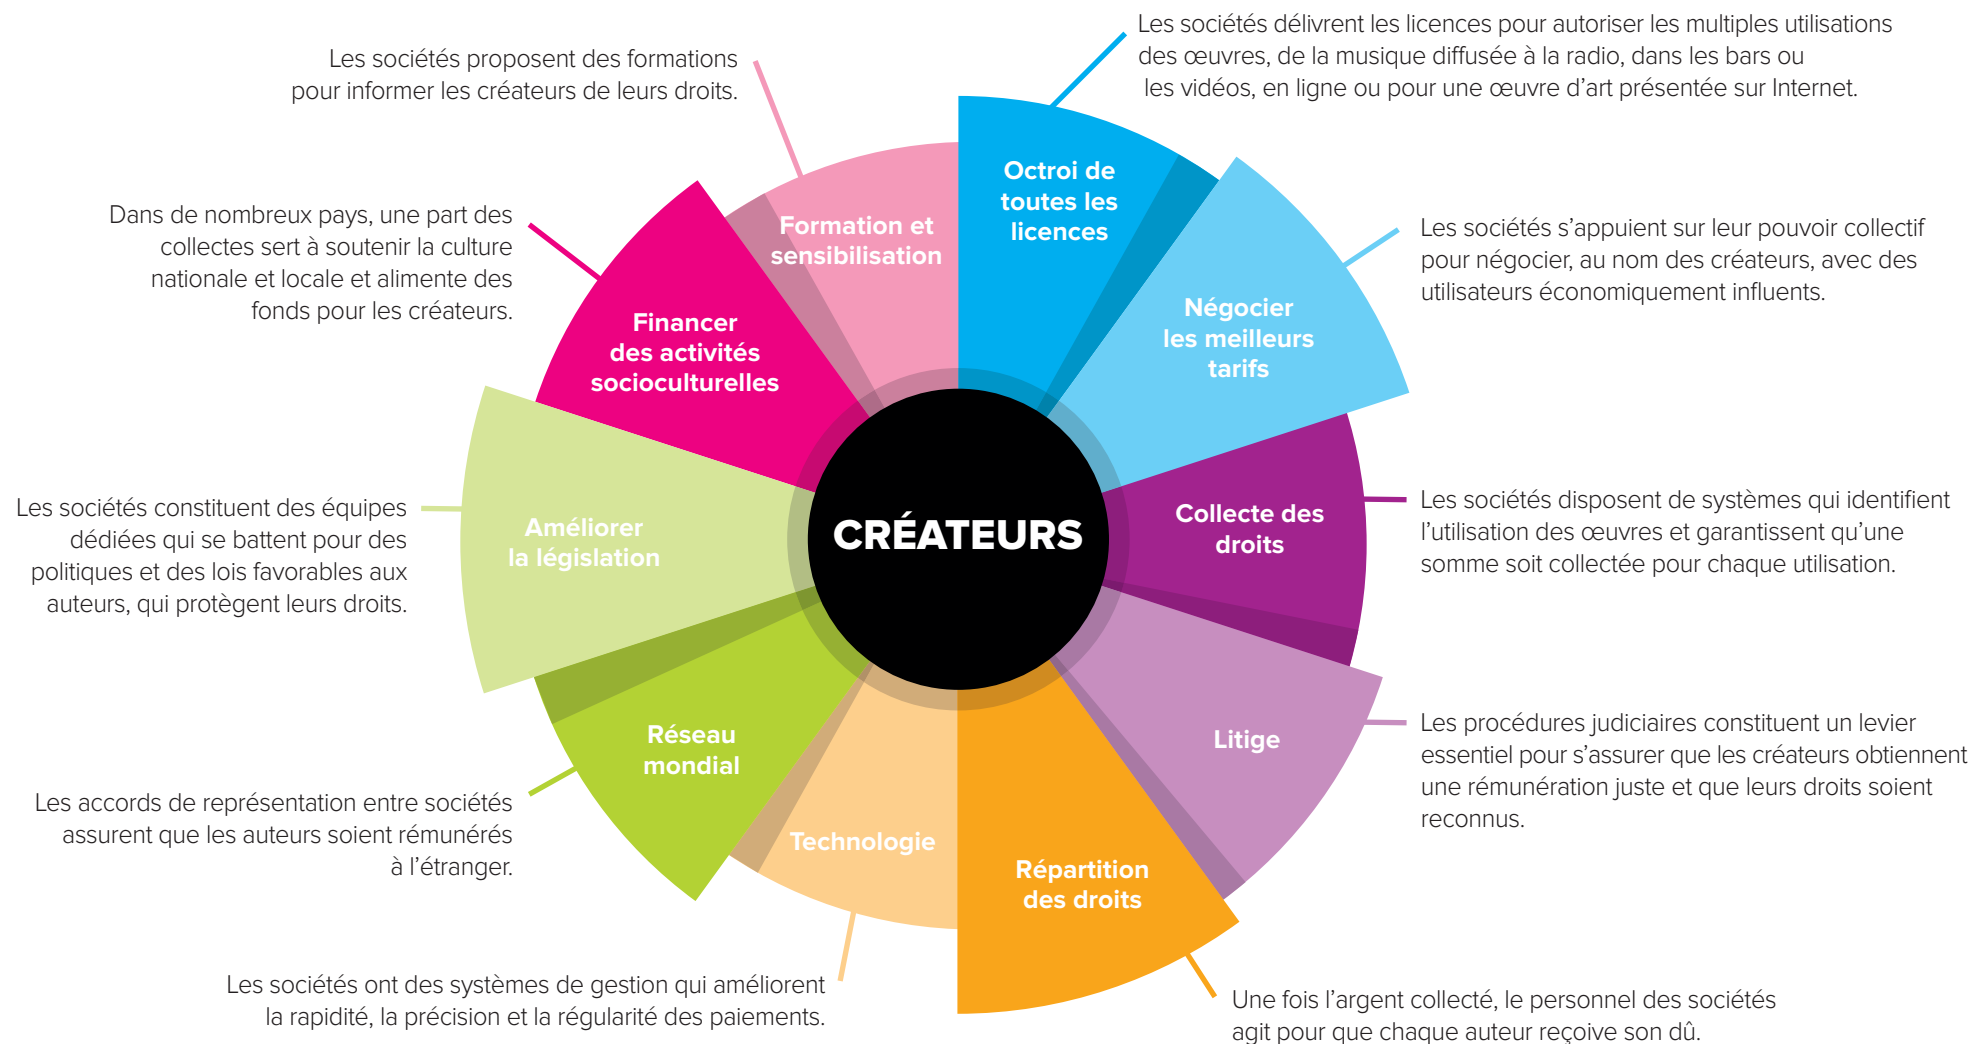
Les sociétés proposent des formations pour informer les créateurs de leurs droits.

Les sociétés délivrent les licences pour autoriser les multiples utilisations des œuvres, de la musique diffusée à la radio, dans les bars ou les vidéos, en ligne ou pour une œuvre d'art présentée sur Internet.

Dans de nombreux pays, une part des collectes sert à soutenir la culture nationale et locale et alimente des fonds pour les créateurs.

Formation et sensibilisation

Octroi de toutes les licences

Les sociétés s'appuient sur leur pouvoir collectif pour négocier, au nom des créateurs, avec des utilisateurs économiquement influents.

Financer des activités socioculturelles

Négocier les meilleurs tarifs

Les sociétés constituent des équipes dédiées qui se battent pour des politiques et des lois favorables aux auteurs, qui protègent leurs droits.

Améliorer la législation

CRÉATEURS

Collecte des droits

Les sociétés disposent de systèmes qui identifient l'utilisation des œuvres et garantissent qu'une somme soit collectée pour chaque utilisation.

Réseau mondial

Litige

Les procédures judiciaires constituent un levier essentiel pour s'assurer que les créateurs obtiennent une rémunération juste et que leurs droits soient reconnus.

Les accords de représentation entre sociétés assurent que les auteurs soient rémunérés à l'étranger.

Technologie

Répartition des droits

Les sociétés ont des systèmes de gestion qui améliorent la rapidité, la précision et la régularité des paiements.

Une fois l'argent collecté, le personnel des sociétés agit pour que chaque auteur reçoive son dû.